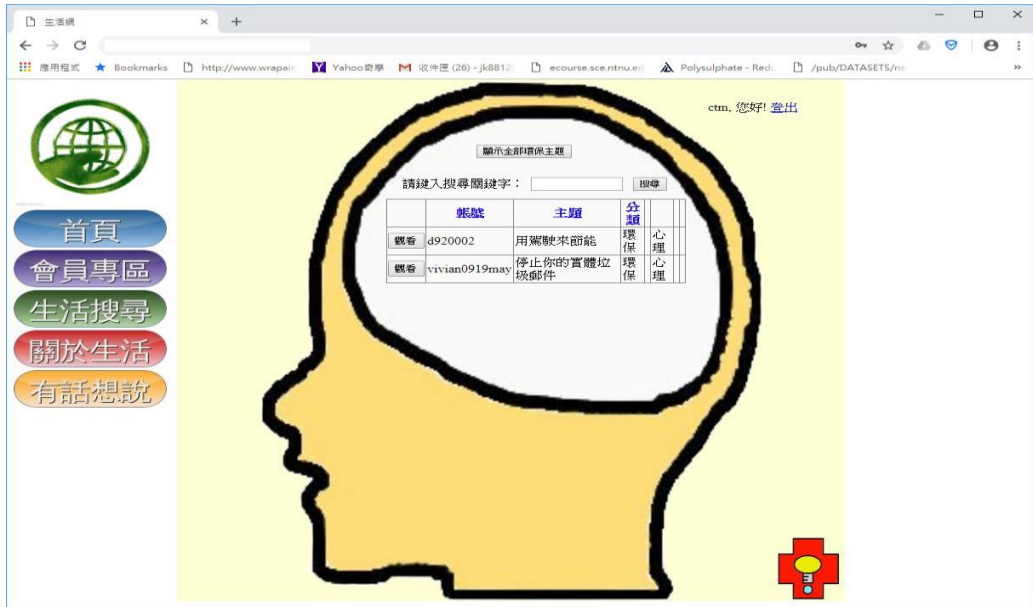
生活網 × +

應用程式 Bookmarks http://www.wrapair Yahoo奇摩 收件匣 (26) - jk8812 ecourse.sce.ntnu.ed Polysulphate - Redu /pub/DATASETS/n

首頁
會員專區
生活搜尋
關於生活
有話想說

ctm, 您好! 登出

顯示全部環保主題

請鍵入搜尋關鍵字： 搜尋

| | 帳號 | 主題 | 分類 | | | |
|---|---|---|---|---|---|---|
| 觀看 | d920002 | 用駕駛來節能 | 環保 | 心理 | | |
| 觀看 | vivian0919may | 停止你的實體垃圾郵件 | 環保 | 心理 | | |